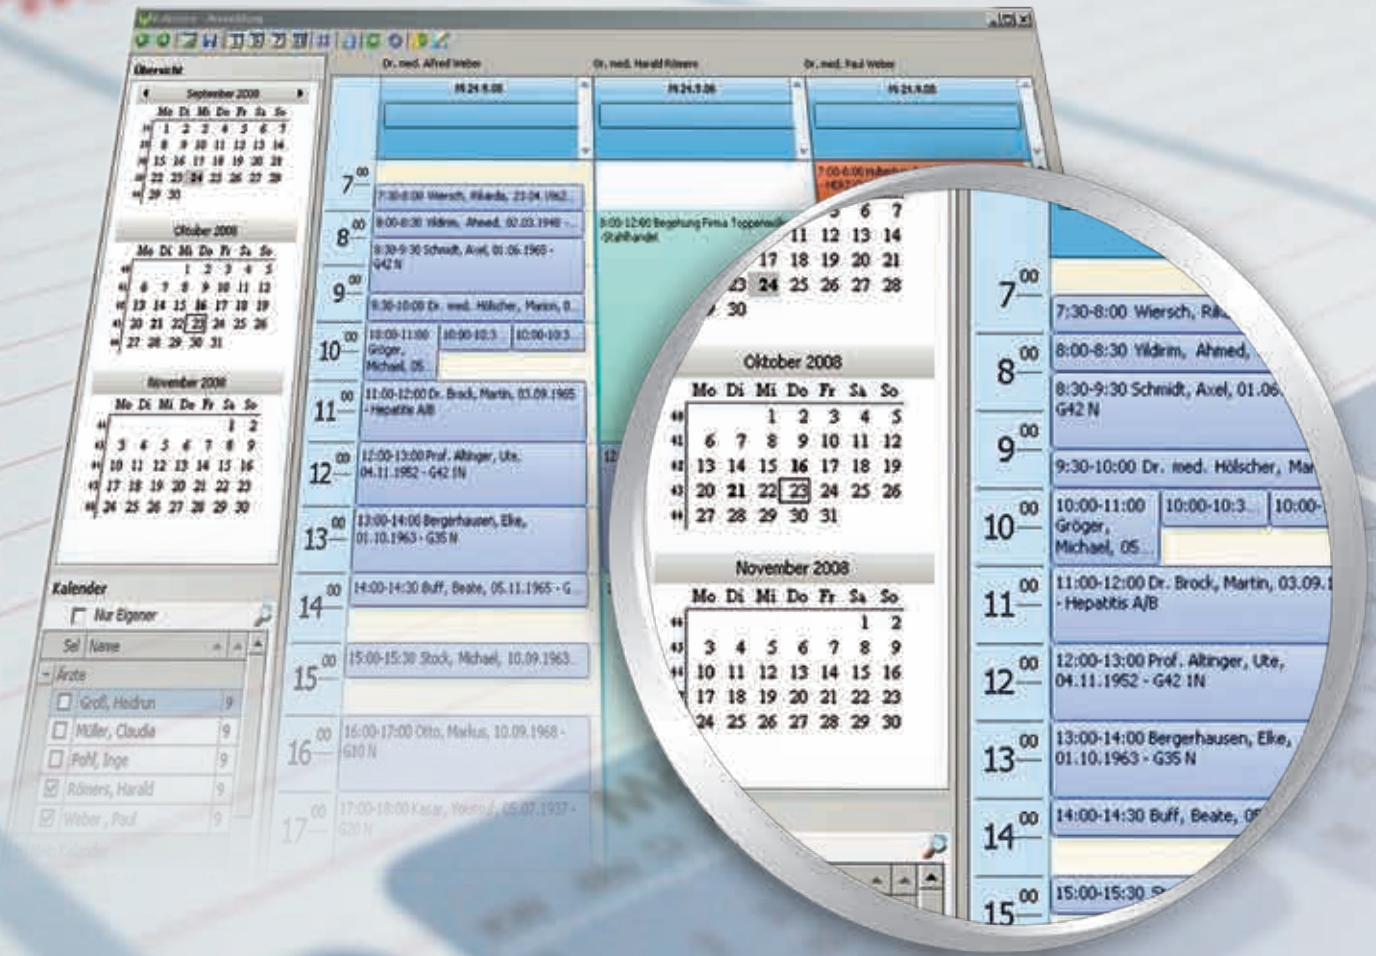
Übersicht

September 2008
| | Mo | Di | Mi | Do | Fr | Sa | So |
|---|---|---|---|---|---|---|---|
| 36 | 1 | 2 | 3 | 4 | 5 | 6 | 7 |
| 37 | 8 | 9 | 10 | 11 | 12 | 13 | 14 |
| 38 | 15 | 16 | 17 | 18 | 19 | 20 | 21 |
| 39 | 22 | 23 | 24 | 25 | 26 | 27 | 28 |
| 40 | 29 | 30 | | | | | |

Oktober 2008
| | Mo | Di | Mi | Do | Fr | Sa | So |
|---|---|---|---|---|---|---|---|
| 40 | | | 1 | 2 | 3 | 4 | 5 |
| 41 | 6 | 7 | 8 | 9 | 10 | 11 | 12 |
| 42 | 13 | 14 | 15 | 16 | 17 | 18 | 19 |
| 43 | 20 | 21 | 22 | 23 | 24 | 25 | 26 |
| 44 | 27 | 28 | 29 | 30 | 31 | | |

November 2008
| | Mo | Di | Mi | Do | Fr | Sa | So |
|---|---|---|---|---|---|---|---|
| 44 | | | | | | 1 | 2 |
| 45 | 3 | 4 | 5 | 6 | 7 | 8 | 9 |
| 46 | 10 | 11 | 12 | 13 | 14 | 15 | 16 |
| 47 | 17 | 18 | 19 | 20 | 21 | 22 | 23 |
| 48 | 24 | 25 | 26 | 27 | 28 | 29 | 30 |

Kalender
Nur Eigener
Sel Name
Ärzte
Groß, Heidrun 9
Müller, Claudia 9
Pohl, Inge 9
Römers, Harald 9
Weber, Paul 9

Dr. med. Alfred Weber
Dr. med. Harald Römers
Dr. med. Paul Weber

Mi 24.9.08
Mi 24.9.08
Mi 24.9.08

$7^{00}$
7:30-8:00 Wiersch, Rikarda, 23.04.1962
7:00-8:00 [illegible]
$8^{00}$
8:00-8:30 Yildirim, Ahmed, 02.03.1940
8:30-9:30 Schmidt, Axel, 01.06.1965 - G42 N
8:00-12:00 Begehung Firma Toppereisen Stahlhandel
$9^{00}$
9:30-10:00 Dr. med. Hölscher, Marion, 0...
$10^{00}$
10:00-11:00 Gröger, Michael, 05...
10:00-10:3...
10:00-10:3...
$11^{00}$
11:00-12:00 Dr. Brock, Martin, 03.09.1965 - Hepatitis A/B
$12^{00}$
12:00-13:00 Prof. Altinger, Ute, 04.11.1952 - G42 1N
$13^{00}$
13:00-14:00 Bergerhausen, Elke, 01.10.1963 - G35 N
$14^{00}$
14:00-14:30 Buff, Beate, 05.11.1965 - G...
$15^{00}$
15:00-15:30 Stock, Michael, 10.09.1963...
$16^{00}$
16:00-17:00 Otto, Markus, 10.09.1968 - G10 N
$17^{00}$
17:00-18:00 Kasar, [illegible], 05.07.1937 - G20 N

$7^{00}$
7:30-8:00 Wiersch, Ri...
$8^{00}$
8:00-8:30 Yildirim, Ahmed,
8:30-9:30 Schmidt, Axel, 01.06... G42 N
$9^{00}$
9:30-10:00 Dr. med. Hölscher, Mar...
$10^{00}$
10:00-11:00 Gröger, Michael, 05...
10:00-10:3...
10:00-...
$11^{00}$
11:00-12:00 Dr. Brock, Martin, 03.09.1... - Hepatitis A/B
$12^{00}$
12:00-13:00 Prof. Altinger, Ute, 04.11.1952 - G42 1N
$13^{00}$
13:00-14:00 Bergerhausen, Elke, 01.10.1963 - G35 N
$14^{00}$
14:00-14:30 Buff, Beate, 0...
$15^{00}$
15:00-15:30 S...